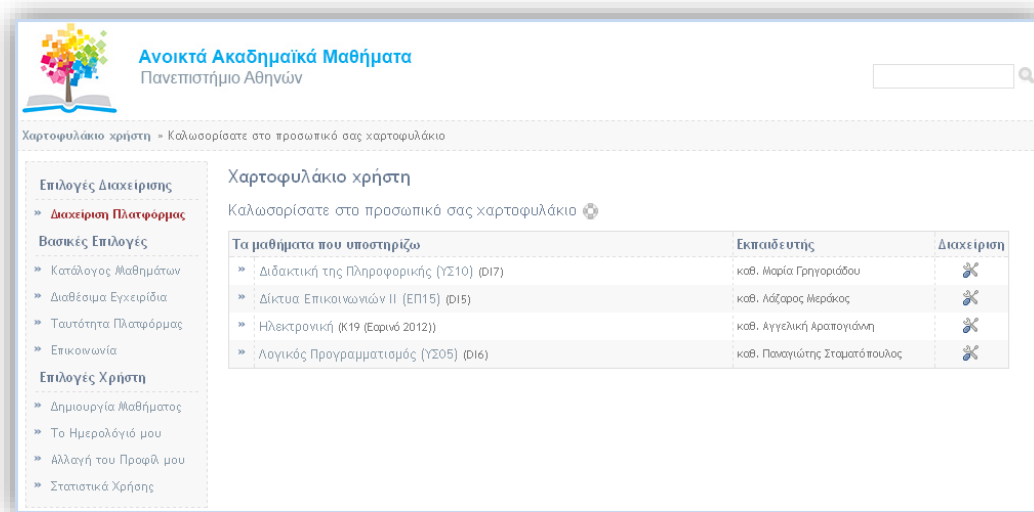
Ανοικτά Ακαδημαϊκά Μαθήματα
Πανεπιστήμιο Αθηνών

Χαρτοφυλάκιο χρήστη » Καλωσορίσατε στο προσωπικό σας χαρτοφυλάκιο

Επιλογές Διαχείρισης
» Διαχείριση Πλατφόρμας
Βασικές Επιλογές
» Κατάλογος Μαθημάτων
» Διαθέσιμα Εγχειρίδια
» Ταυτότητα Πλατφόρμας
» Επικοινωνία
Επιλογές Χρήστη
» Δημιουργία Μαθήματος
» Το Ημερολόγιό μου
» Αλλαγή του Προφίλ μου
» Στατιστικά Χρήσης

Χαρτοφυλάκιο χρήστη

Καλωσορίσατε στο προσωπικό σας χαρτοφυλάκιο

| Τα μαθήματα που υποστηρίζω | Εκπαιδευτής | Διαχείριση |
|---|---|---|
| » Διδακτική της Πληροφορικής (ΥΣ10) (DI7) | καθ. Μαρία Γρηγοριάδου | |
| » Δίκτυα Επικοινωνιών ΙΙ (ΕΠ15) (DI5) | καθ. Λάζαρος Μεράκος | |
| » Ηλεκτρονική (K19 (Εαρινό 2012)) | καθ. Αγγελική Αραπογιάννη | |
| » Λογικός Προγραμματισμός (ΥΣ05) (DI6) | καθ. Παναγιώτης Σταματόπουλος | |